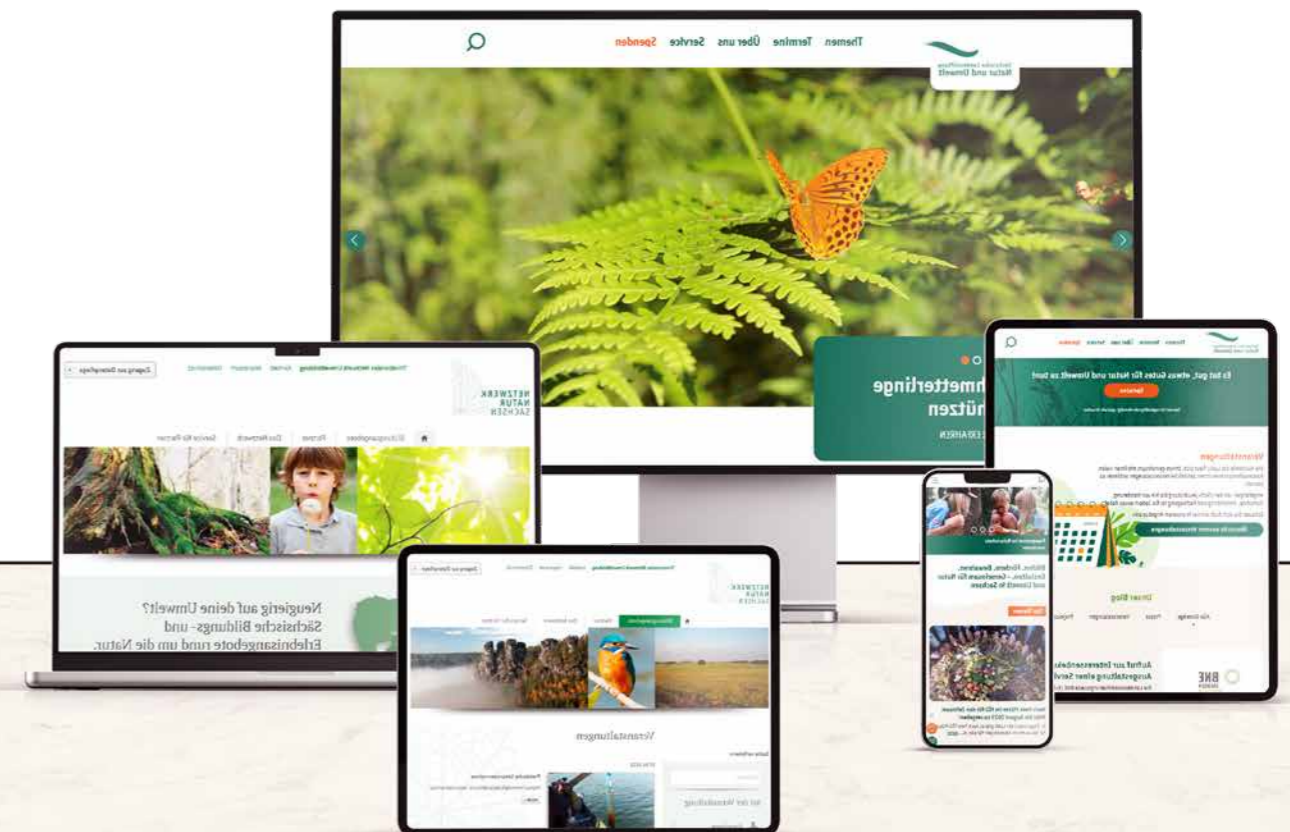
Sächsische Landesstiftung Natur und Umwelt

Themen Termine Über uns Service Spenden

hmetterlinge nützen

NETZWERK NATUR SACHSEN

Neugierig auf deine Umwelt? Sächsische Bildungs- und Erlebnisangebote rund um die Natur.

NETZWERK NATUR SACHSEN

Veranstaltungen

Es tut gut, etwas Gutes für Natur und Umwelt zu tun!

Spenden

Veranstaltungen

Unser Blog

BNE